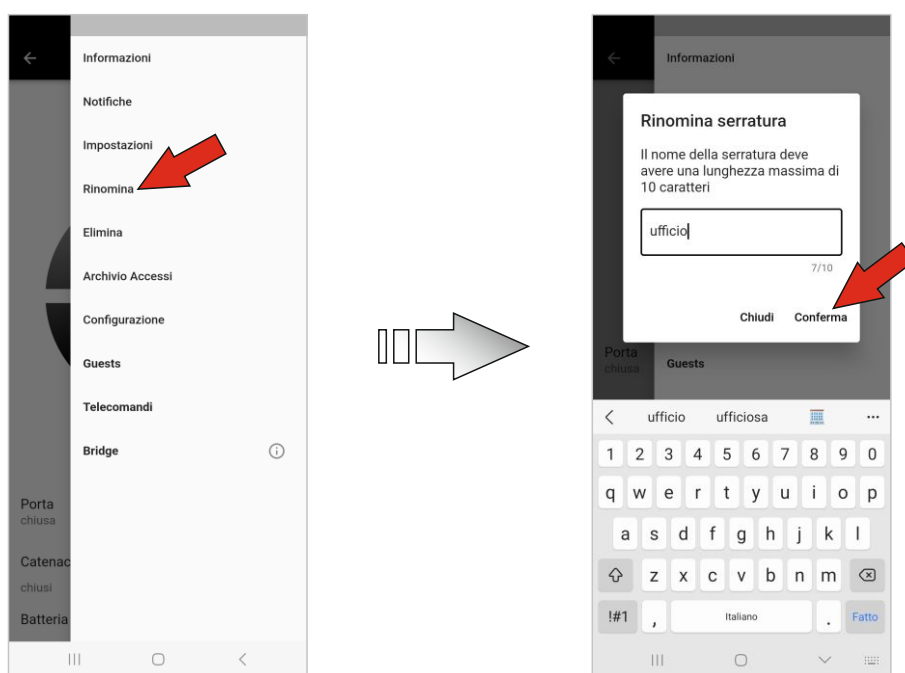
Informazioni
Notifiche
Impostazioni
Rinomina
Elimina
Archivio Accessi
Configurazione
Guests
Telecomandi
Bridge

Porta
chiusa
Catenac
chiusi
Batteria

Informazioni

Rinomina serratura

Il nome della serratura deve avere una lunghezza massima di 10 caratteri

ufficio

7/10

Chiudi Conferma

Porta
chiusa
Guests

ufficio ufficiosa

1 2 3 4 5 6 7 8 9 0
q w e r t y u i o p
a s d f g h j k l
z x c v b n m
!#1 , Italiano . Fatto